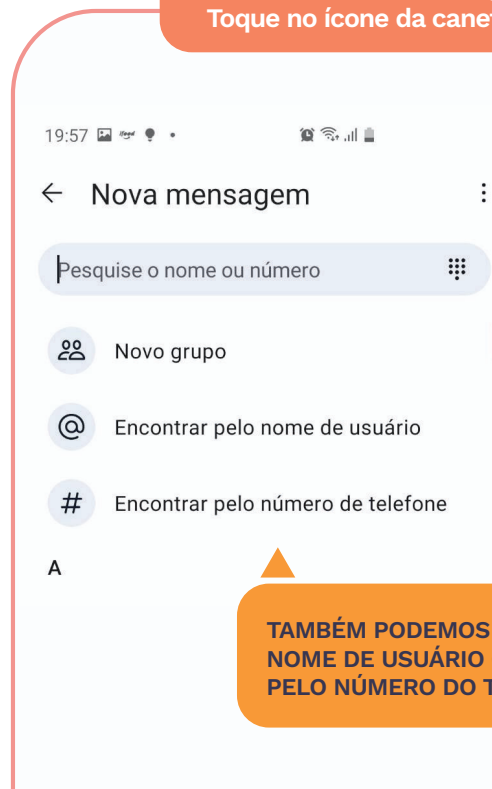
Toque no ícone da canet

19:57

← Nova mensagem

Pesquise o nome ou número

Novo grupo

Encontrar pelo nome de usuário

Encontrar pelo número de telefone

A

TAMBÉM PODEMOS NOME DE USUÁRIO PELO NÚMERO DO T